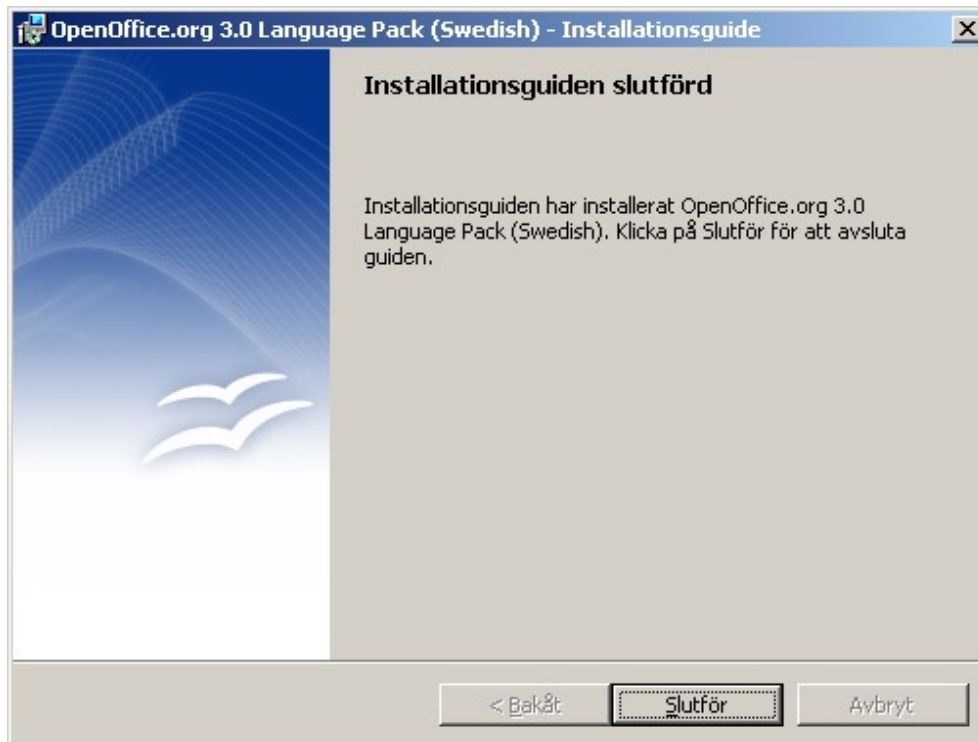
OpenOffice.org 3.0 Language Pack (Swedish) - Installationsguide

Installationsguiden slutförd

Installationsguiden har installerat OpenOffice.org 3.0 Language Pack (Swedish). Klicka på Slutför för att avsluta guiden.

< Bakåt | Slutför | Avbryt